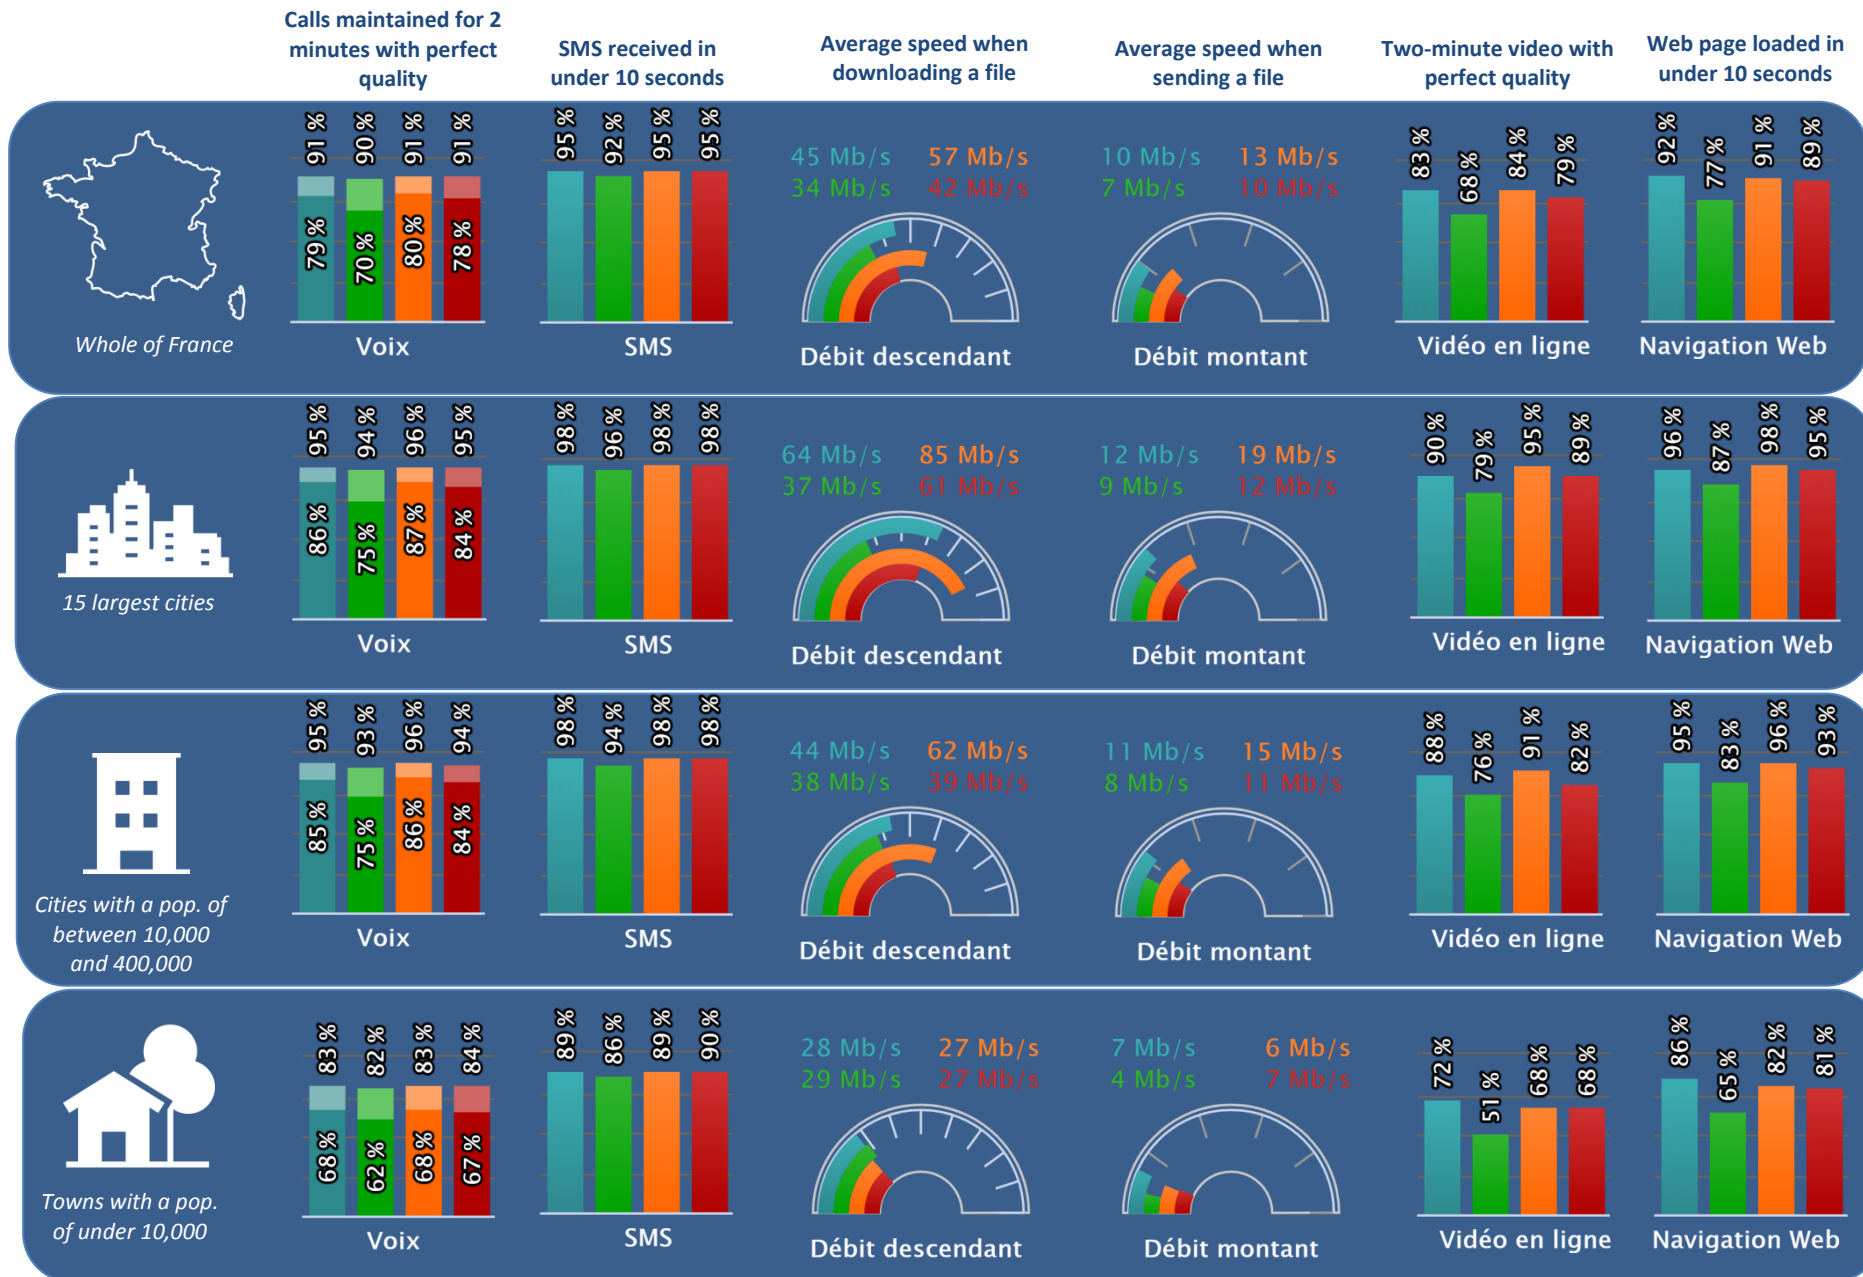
| | Calls maintained for 2 minutes with perfect quality | SMS received in under 10 seconds | Average speed when downloading a file | Average speed when sending a file | Two-minute video with perfect quality | Web page loaded in under 10 seconds |
|---|---|---|---|---|---|---|
| Whole of France | 91 % 90 % 91 % 91 % / 79 % 70 % 80 % 78 % Voix | 95 % 92 % 95 % 95 % SMS | 45 Mb/s 57 Mb/s 34 Mb/s 42 Mb/s Débit descendant | 10 Mb/s 13 Mb/s 7 Mb/s 10 Mb/s Débit montant | 83 % 68 % 84 % 79 % Vidéo en ligne | 92 % 77 % 91 % 89 % Navigation Web |
| 15 largest cities | 95 % 94 % 96 % 95 % / 86 % 75 % 87 % 84 % Voix | 98 % 96 % 98 % 98 % SMS | 64 Mb/s 85 Mb/s 37 Mb/s 61 Mb/s Débit descendant | 12 Mb/s 19 Mb/s 9 Mb/s 12 Mb/s Débit montant | 90 % 79 % 95 % 89 % Vidéo en ligne | 96 % 87 % 98 % 95 % Navigation Web |
| Cities with a pop. of between 10,000 and 400,000 | 95 % 93 % 96 % 94 % / 85 % 75 % 86 % 84 % Voix | 98 % 94 % 98 % 98 % SMS | 44 Mb/s 62 Mb/s 38 Mb/s 39 Mb/s Débit descendant | 11 Mb/s 15 Mb/s 8 Mb/s 11 Mb/s Débit montant | 88 % 76 % 91 % 82 % Vidéo en ligne | 95 % 83 % 96 % 93 % Navigation Web |
| Towns with a pop. of under 10,000 | 83 % 82 % 83 % 84 % / 68 % 62 % 68 % 67 % Voix | 89 % 86 % 89 % 90 % SMS | 28 Mb/s 27 Mb/s 29 Mb/s 27 Mb/s Débit descendant | 7 Mb/s 6 Mb/s 4 Mb/s 7 Mb/s Débit montant | 72 % 51 % 68 % 68 % Vidéo en ligne | 86 % 65 % 82 % 81 % Navigation Web |